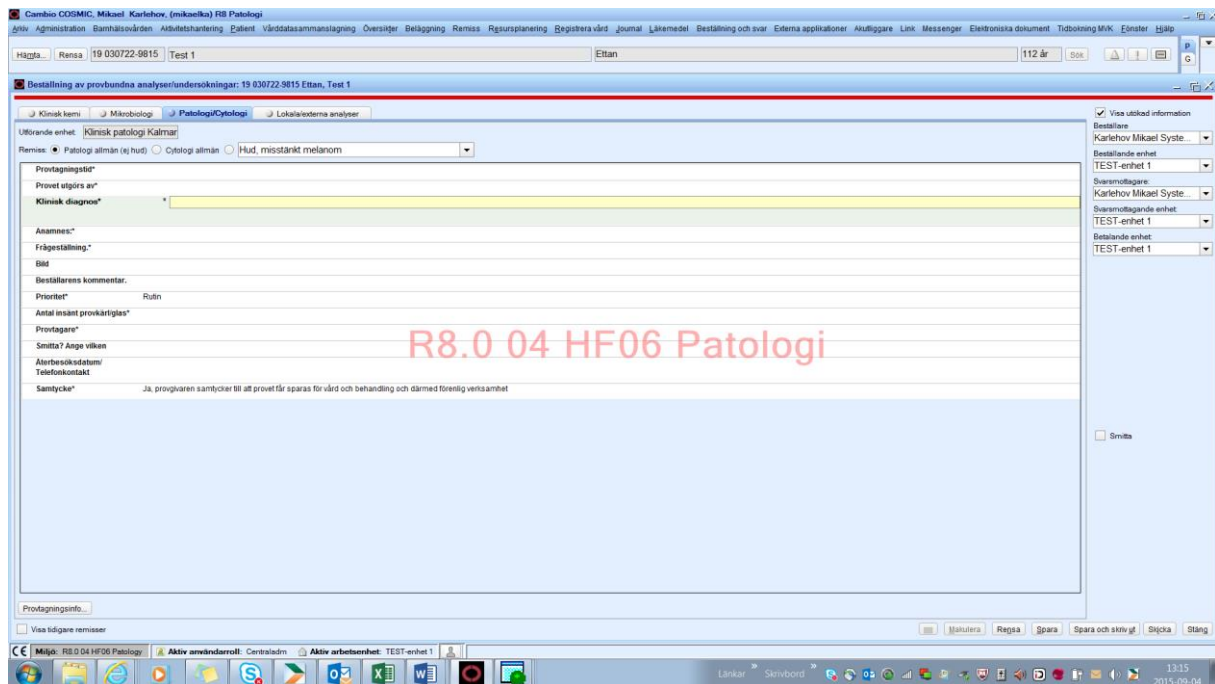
Cambio COSMIC, Mikael Karlehov, (mikaelka) R8 Patologi

Arkiv Administration Barnhälsovården Aktivitetshantering Patient Vårddatasammanslagning Översikter Beläggning Remiss Resursplanering Registrera vård Journal Läkemedel Beställning och svar Externa applikationer Akutliggare Link Messenger Elektroniska dokument Tidbokning MVK Fönster Hjälp

Hämta... Rensa 19 030722-9815 Test 1 Ettan 112 år Sök

Beställning av provbundna analyser/undersökningar: 19 030722-9815 Ettan, Test 1

Klinisk kemi Mikrobiologi Patologi/Cytologi Lokala/externa analyser

Utförande enhet: Klinisk patologi Kalmar

Remiss: Patologi allmän (ej hud) Cytologi allmän Hud, misstänkt melanom

Provtagningstid*
Provet utgörs av*
Klinisk diagnos* *
Anamnes:*
Frågeställning.*
Bild
Beställarens kommentar.
Prioritet* Rutin
Antal insänt provkärl/glas*
Provtagare*
Smitta? Ange vilken
Återbesöksdatum/ Telefonkontakt
Samtycke* Ja, provgivaren samtycker till att provet får sparas för vård och behandling och därmed förenlig verksamhet

R8.0 04 HF06 Patologi

Visa utökad information
Beställare
Karlehov Mikael Syste...
Beställande enhet
TEST-enhet 1
Svarsmottagare:
Karlehov Mikael Syste...
Svarsmottagande enhet:
TEST-enhet 1
Betalande enhet:
TEST-enhet 1

Smitta

Provtagningsinfo...

Visa tidigare remisser

Makulera Rensa Spara Spara och skriv ut Skicka Stäng

CE Miljö: R8.0 04 HF06 Patology Aktiv användarroll: Centraladm Aktiv arbetsenhet: TEST-enhet 1

Länkar Skrivbord 13:15 2015-09-04